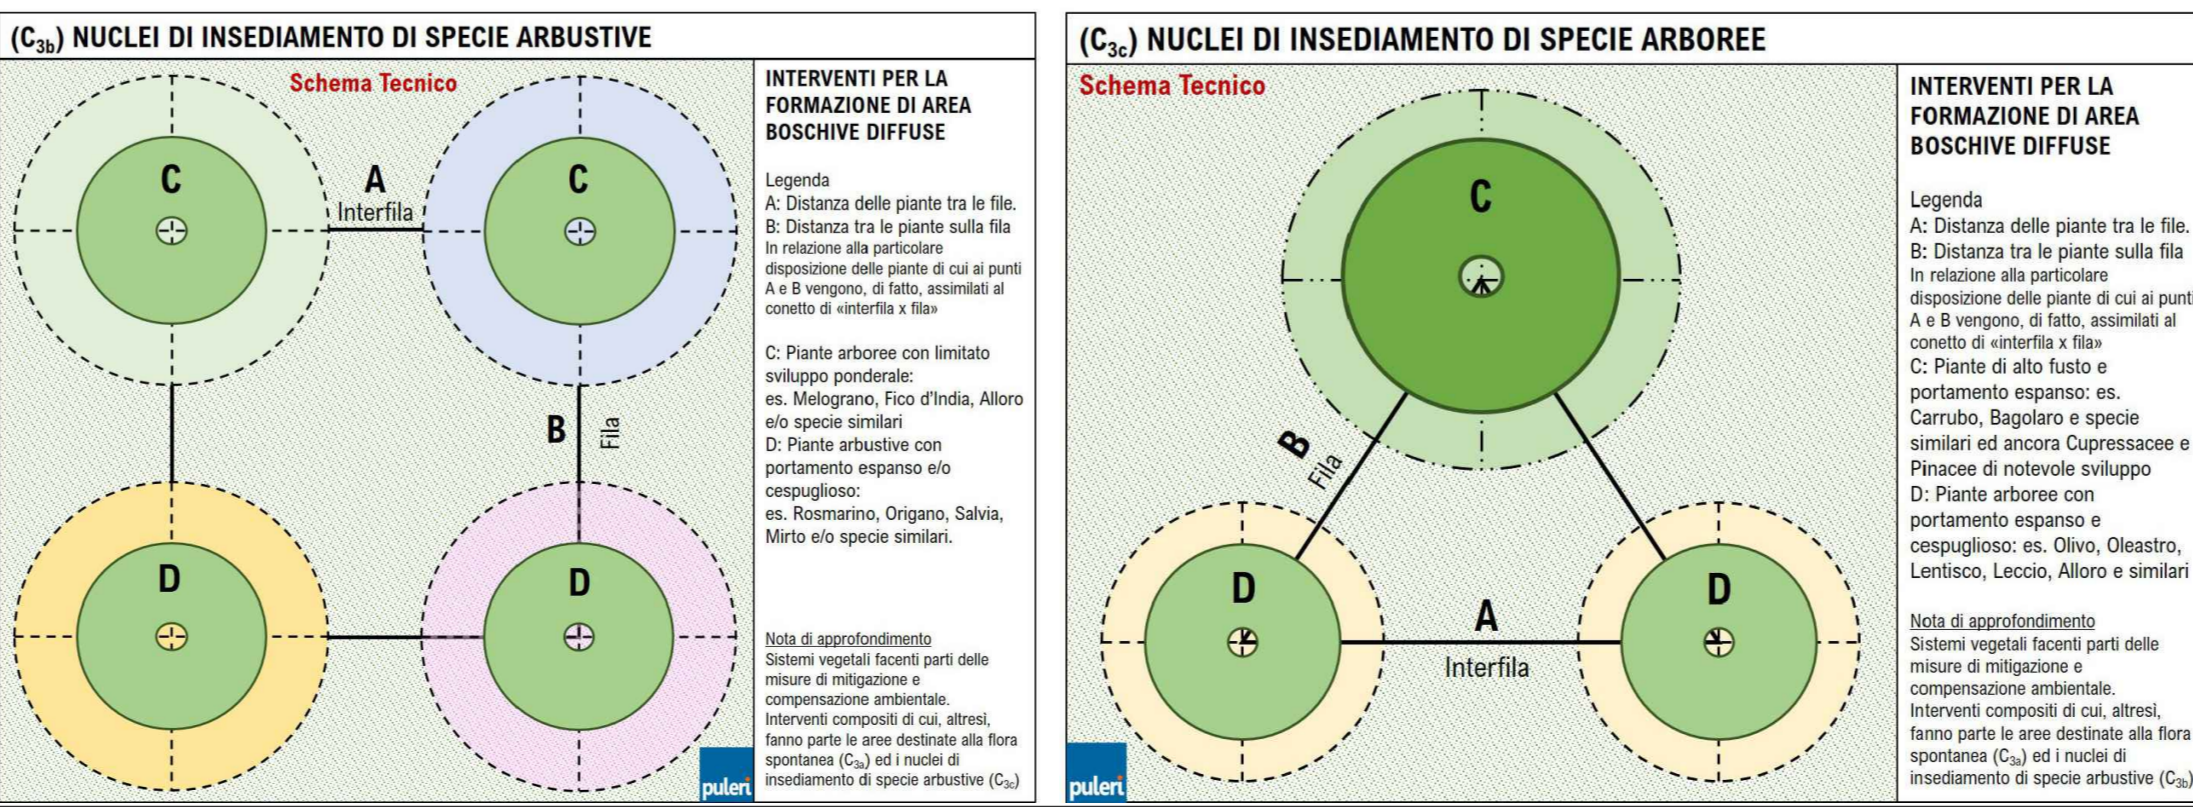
($C_{3b}$) NUCLEI DI INSEDIAMENTO DI SPECIE ARBUSTIVE

Schema Tecnico

C

A
Interfila

C

B
Fila

D

D

puleri

INTERVENTI PER LA FORMAZIONE DI AREA BOSCHIVE DIFFUSE

Legenda
A: Distanza delle piante tra le file.
B: Distanza tra le piante sulla fila
In relazione alla particolare disposizione delle piante di cui ai punti A e B vengono, di fatto, assimilati al conetto di «interfila x fila»

C: Piante arboree con limitato sviluppo ponderale:
es. Melograno, Fico d'India, Alloro e/o specie similari
D: Piante arbustive con portamento espanso e/o cespuglioso:
es. Rosmarino, Origano, Salvia, Mirto e/o specie similari.

Nota di approfondimento
Sistemi vegetali facenti parti delle misure di mitigazione e compensazione ambientale.
Interventi compositi di cui, altresì, fanno parte le aree destinate alla flora spontanea ($C_{3a}$) ed i nuclei di insediamento di specie arbustive ($C_{3c}$)

($C_{3c}$) NUCLEI DI INSEDIAMENTO DI SPECIE ARBOREE

Schema Tecnico

C

B
Fila

D

A
Interfila

D

puleri

INTERVENTI PER LA FORMAZIONE DI AREA BOSCHIVE DIFFUSE

Legenda
A: Distanza delle piante tra le file.
B: Distanza tra le piante sulla fila
In relazione alla particolare disposizione delle piante di cui ai punti A e B vengono, di fatto, assimilati al conetto di «interfila x fila»
C: Piante di alto fusto e portamento espanso: es. Carrubo, Bagolaro e specie similari ed ancora Cupressacee e Pinacee di notevole sviluppo
D: Piante arboree con portamento espanso e cespuglioso: es. Olivo, Oleastro, Lentisco, Leccio, Alloro e similari

Nota di approfondimento
Sistemi vegetali facenti parti delle misure di mitigazione e compensazione ambientale.
Interventi compositi di cui, altresì, fanno parte le aree destinate alla flora spontanea ($C_{3a}$) ed i nuclei di insediamento di specie arbustive ($C_{3b}$)